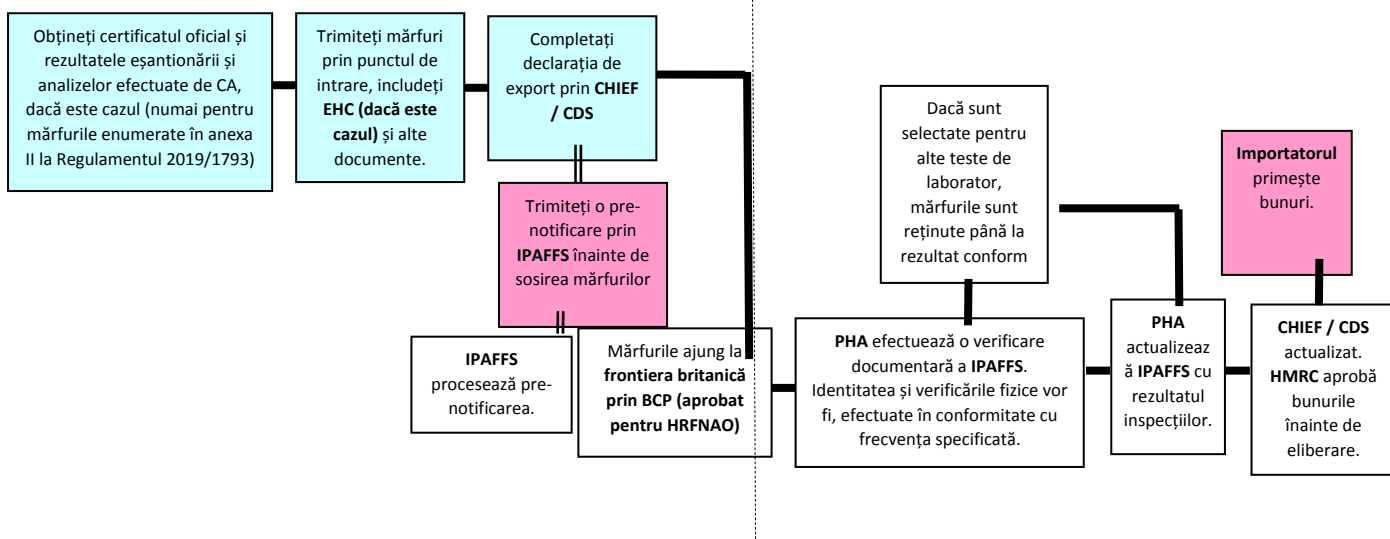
Obțineți certificatul oficial și rezultatele eșantionării și analizelor efectuate de CA, dacă este cazul (numai pentru mărfurile enumerate în anexa II la Regulamentul 2019/1793)

Trimiteți mărfuri prin punctul de intrare, includeți **EHC (dacă este cazul)** și alte documente.

Completați declarația de export prin **CHIEF / CDS**

Trimiteți o pre-notificare prin **IPAFFS** înainte de sosirea mărfurilor

**IPAFFS** procesează pre-notificarea.

Mărfurile ajung la **frontiera britanică prin BCP (aprobat pentru HRFNAO)**

Dacă sunt selectate pentru alte teste de laborator, mărfurile sunt reținute până la rezultat conform

**PHA** efectuează o verificare documentară a **IPAFFS**. Identitatea și verificările fizice vor fi, efectuate în conformitate cu frecvența specificată.

**PHA** actualizeaz ă **IPAFFS** cu rezultatul inspecțiilor.

**Importatorul** primește bunuri.

**CHIEF / CDS** actualizat. **HMRC** aprobă bunurile înainte de eliberare.